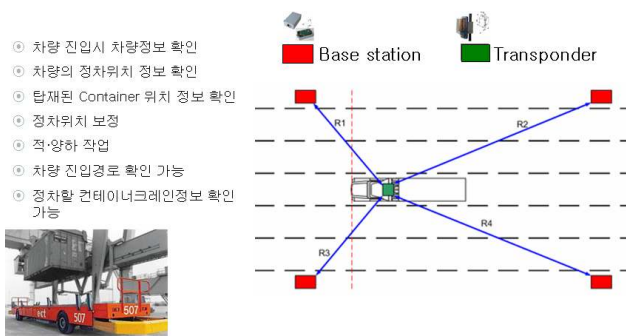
◉ 차량 진입시 차량정보 확인
◉ 차량의 정차위치 정보 확인
◉ 탑재된 Container 위치 정보 확인
◉ 정차위치 보정
◉ 적·양하 작업
◉ 차량 진입경로 확인 가능
◉ 정차할 컨테이너크레인정보 확인 가능

Base station
Transponder

R1
R2
R3
R4

507
507
ect